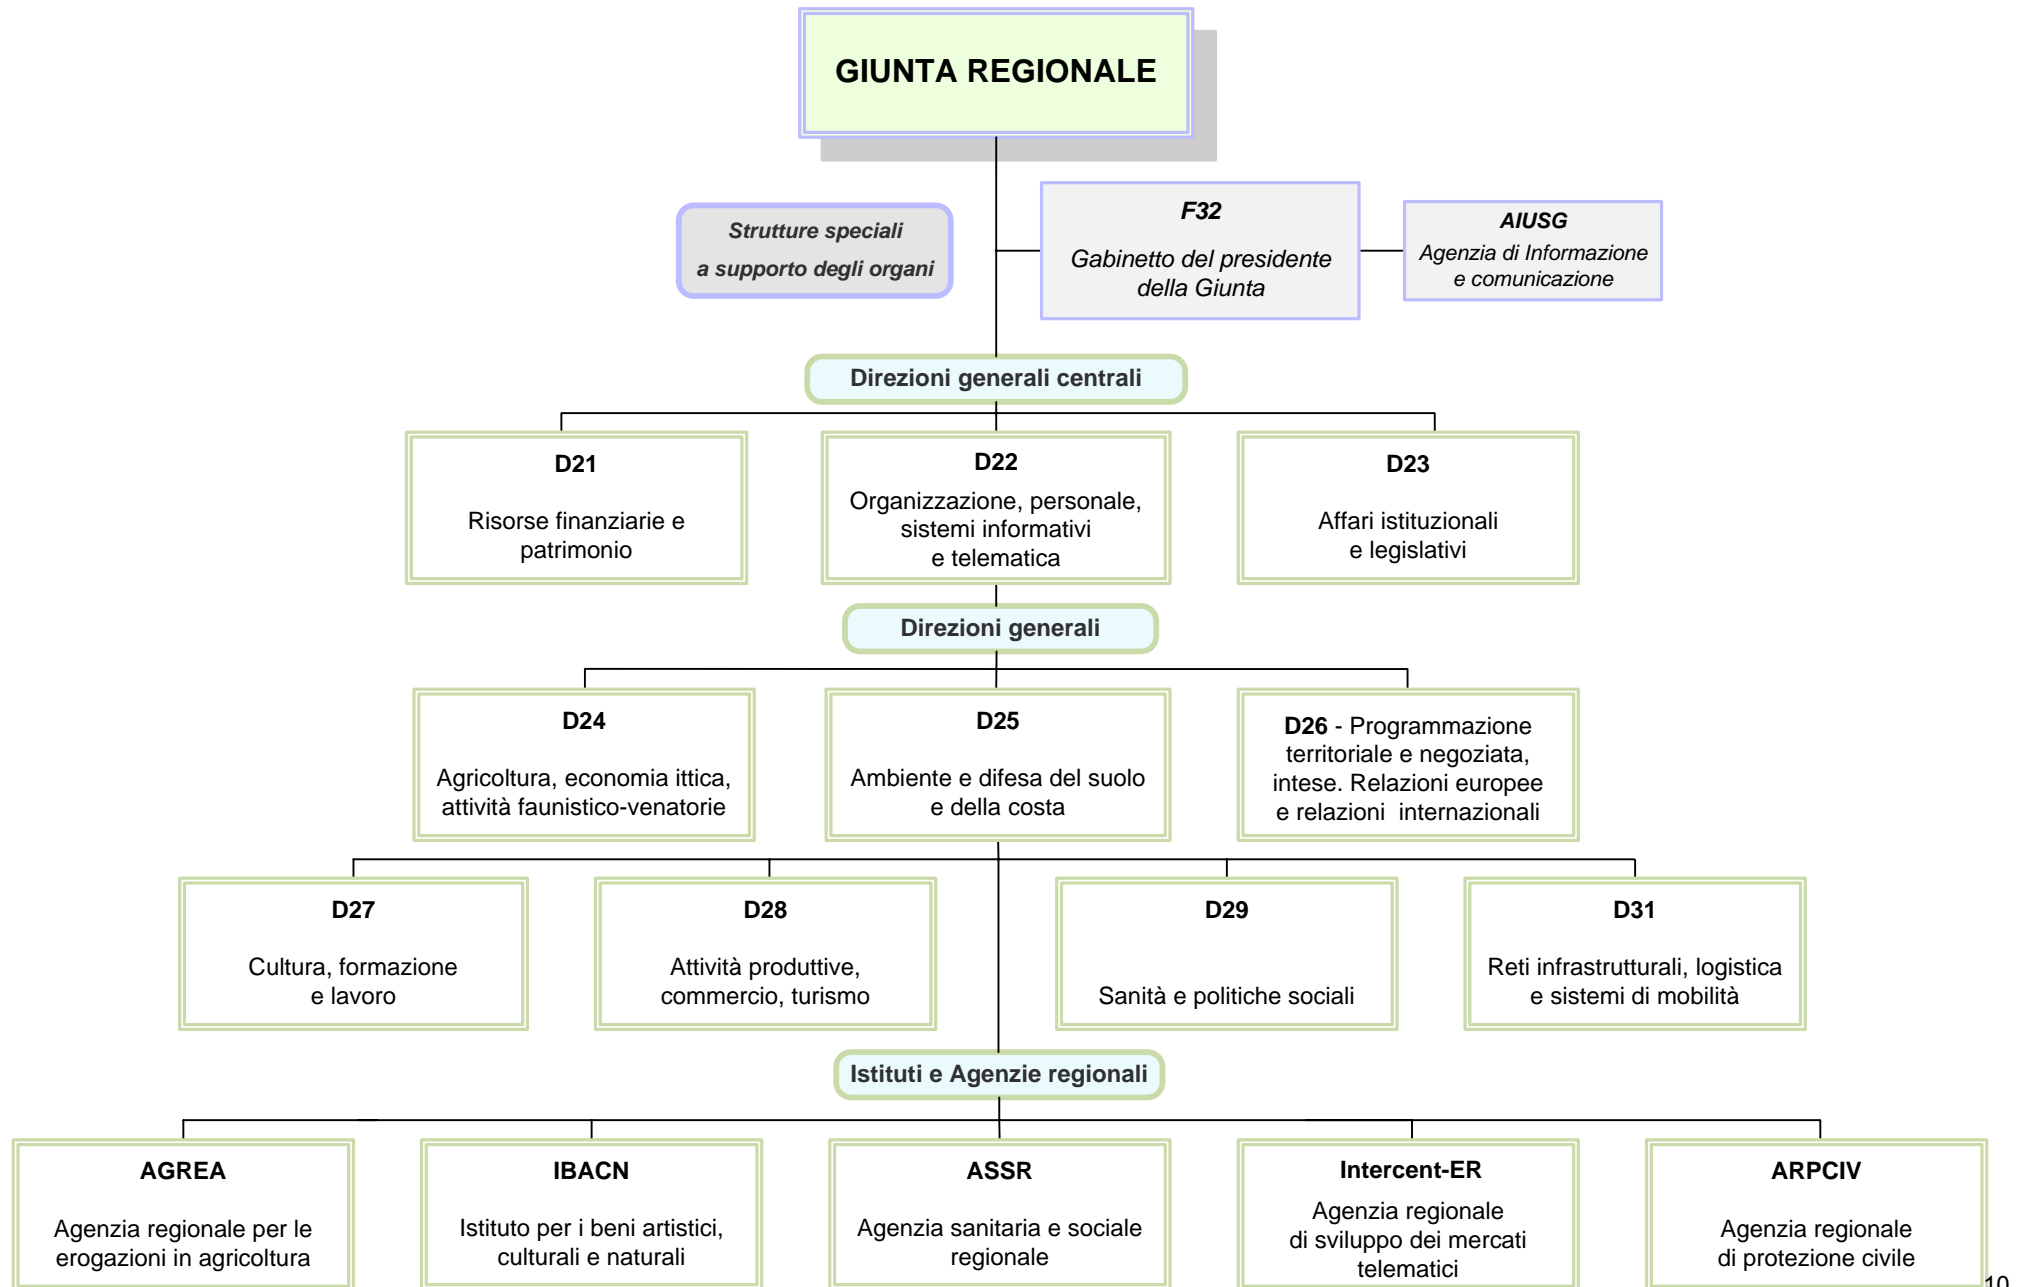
GIUNTA REGIONALE

Strutture speciali
a supporto degli organi

F32
Gabinetto del presidente della Giunta

AIUSG
Agenzia di Informazione e comunicazione

Direzioni generali centrali

D21
Risorse finanziarie e patrimonio

D22
Organizzazione, personale, sistemi informativi e telematica

D23
Affari istituzionali e legislativi

Direzioni generali

D24
Agricoltura, economia ittica, attività faunistico-venatorie

D25
Ambiente e difesa del suolo e della costa

D26 - Programmazione territoriale e negoziata, intese. Relazioni europee e relazioni internazionali

D27
Cultura, formazione e lavoro

D28
Attività produttive, commercio, turismo

D29
Sanità e politiche sociali

D31
Reti infrastrutturali, logistica e sistemi di mobilità

Istituti e Agenzie regionali

AGREA
Agenzia regionale per le erogazioni in agricoltura

IBACN
Istituto per i beni artistici, culturali e naturali

ASSR
Agenzia sanitaria e sociale regionale

Intercent-ER
Agenzia regionale di sviluppo dei mercati telematici

ARPCIV
Agenzia regionale di protezione civile

10